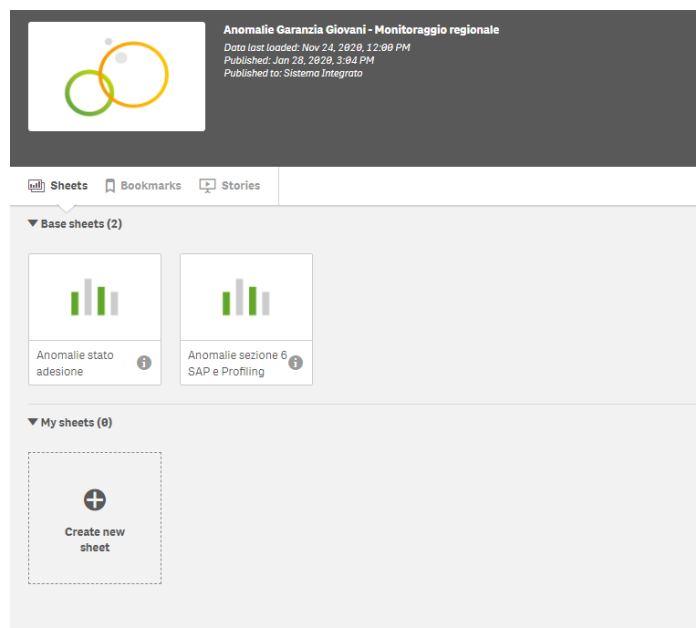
Anomalie Garanzia Giovani - Monitoraggio regionale
Data last loaded: Nov 24, 2020, 12:00 PM
Published: Jan 28, 2020, 3:04 PM
Published to: Sistema Integrato

Sheets Bookmarks Stories

Base sheets (2)

Anomalie stato adesione

Anomalie sezione 6 SAP e Profiling

My sheets (0)

Create new sheet